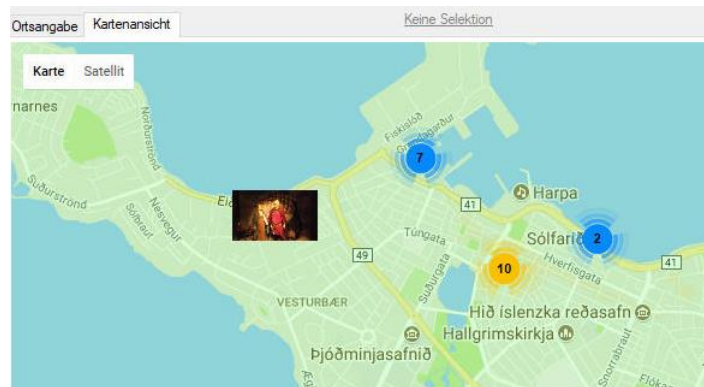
Ortsangabe Kartenansicht

Keine Selektion

Karte Satellit

narnes

Norðurströnd

Suðurströnd

Nesvegur

Sólbraut

Fiskislóð

Grandagarður

7

Harpa

41

2

Sólfarið

Túngata

49

10

Hverfisgata

41

Suðurgata

VESTURBÆR

Hið íslenzka reðasafn

Hallgrímskirkja

Þjóðminjasafnið

Snorrabraut

Flóka